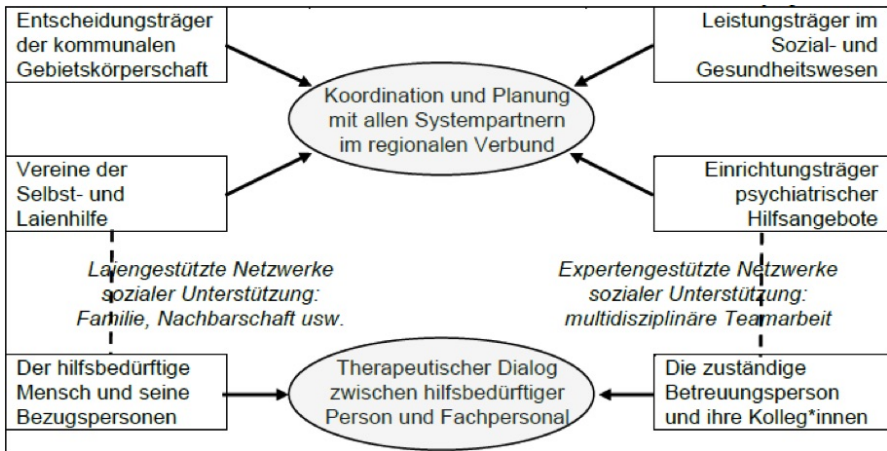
Entscheidungsträger der kommunalen Gebietskörperschaft

Leistungsträger im Sozial- und Gesundheitswesen

Koordination und Planung mit allen Systempartnern im regionalen Verbund

Vereine der Selbst- und Laienhilfe

Einrichtungsträger psychiatrischer Hilfsangebote

Laiengestützte Netzwerke sozialer Unterstützung: Familie, Nachbarschaft usw.

Expertengestützte Netzwerke sozialer Unterstützung: multidisziplinäre Teamarbeit

Der hilfsbedürftige Mensch und seine Bezugspersonen

Therapeutischer Dialog zwischen hilfsbedürftiger Person und Fachpersonal

Die zuständige Betreuungsperson und ihre Kolleg*innen